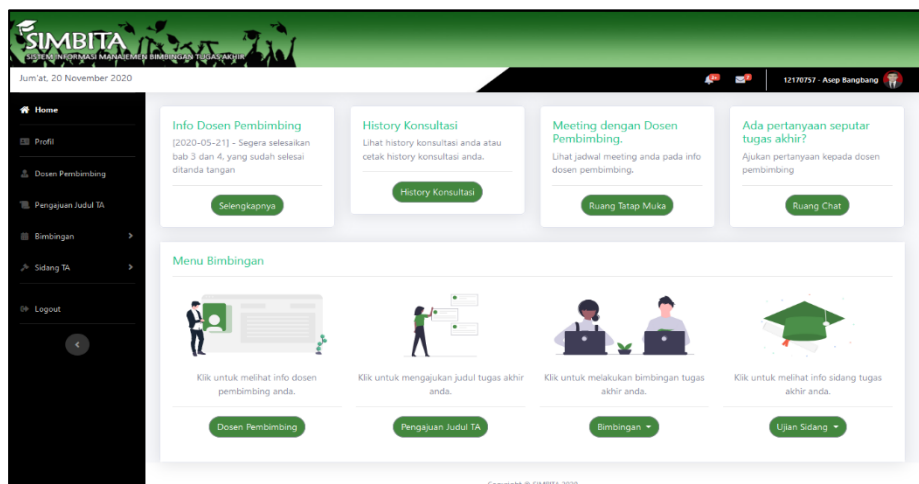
SIMBITA
SISTEM INFORMASI MANAJEMEN BIMBINGAN TUGAS AKHIR

Jum'at, 20 November 2020

12170757 - Asep Bangbang

Home
Profil
Dosen Pembimbing
Pengajuan Judul TA
Bimbingan
Sidang TA
Logout

Info Dosen Pembimbing
[2020-05-21] - Segera selesaikan bab 3 dan 4, yang sudah selesai ditanda tangan
Selengkapnya

History Konsultasi
Lihat history konsultasi anda atau cetak history konsultasi anda.
History Konsultasi

Meeting dengan Dosen Pembimbing.
Lihat jadwal meeting anda pada info dosen pembimbing.
Ruang Tatap Muka

Ada pertanyaan seputar tugas akhir?
Ajukan pertanyaan kepada dosen pembimbing
Ruang Chat

Menu Bimbingan

Klik untuk melihat info dosen pembimbing anda.
Dosen Pembimbing

Klik untuk mengajukan judul tugas akhir anda.
Pengajuan Judul TA

Klik untuk melakukan bimbingan tugas akhir anda.
Bimbingan

Klik untuk melihat info sidang tugas akhir anda.
Ujian Sidang

Copyright © SIMBITA 2020